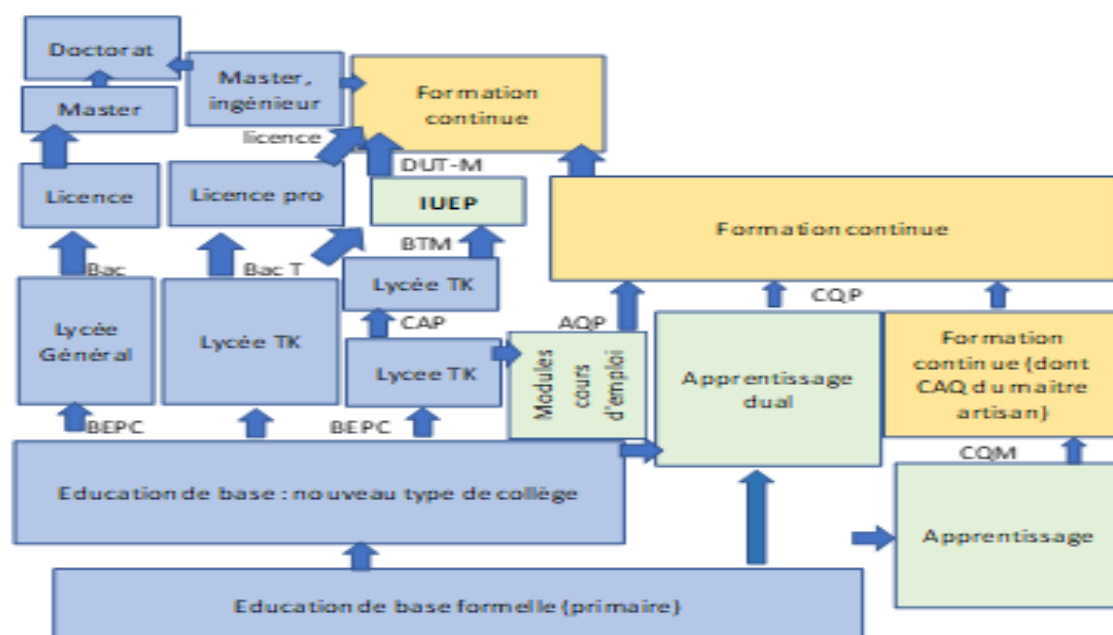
Doctorat

Master

Master, ingénieur

Formation continue

licence

DUT-M

Licence

Licence pro

IUEP

Formation continue

BTM

Bac

Bac T

Lycée TK

CQP

CAP

AQP

Lycée Général

Lycée TK

Lycee TK

Modules cours d'emploi

Apprentissage dual

Formation continue (dont CAQ du maitre artisan)

BEPC

BEPC

CQM

Education de base : nouveau type de collège

Apprentissage

Education de base formelle (primaire)